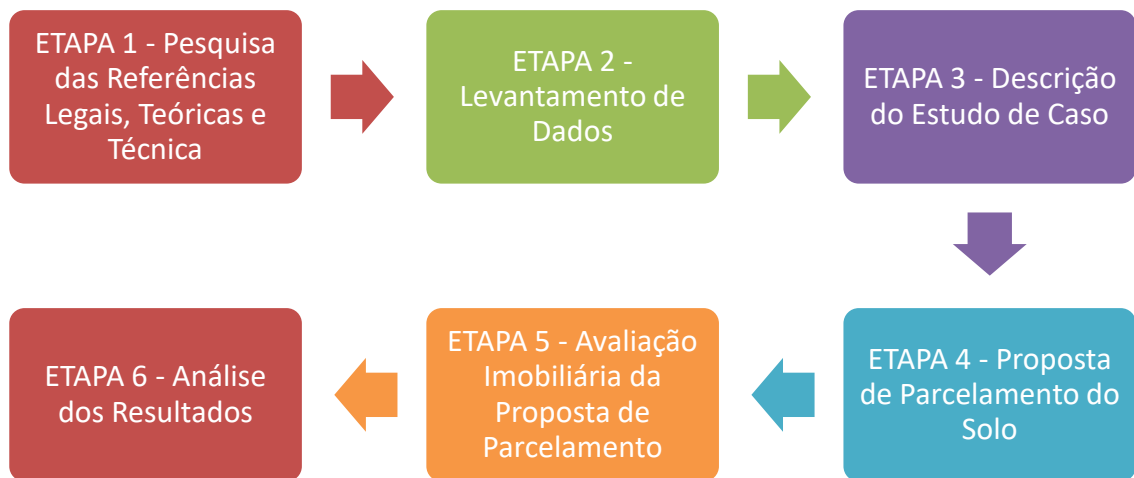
ETAPA 1 - Pesquisa das Referências Legais, Teóricas e Técnica

ETAPA 2 - Levantamento de Dados

ETAPA 3 - Descrição do Estudo de Caso

ETAPA 4 - Proposta de Parcelamento do Solo

ETAPA 5 - Avaliação Imobiliária da Proposta de Parcelamento

ETAPA 6 - Análise dos Resultados